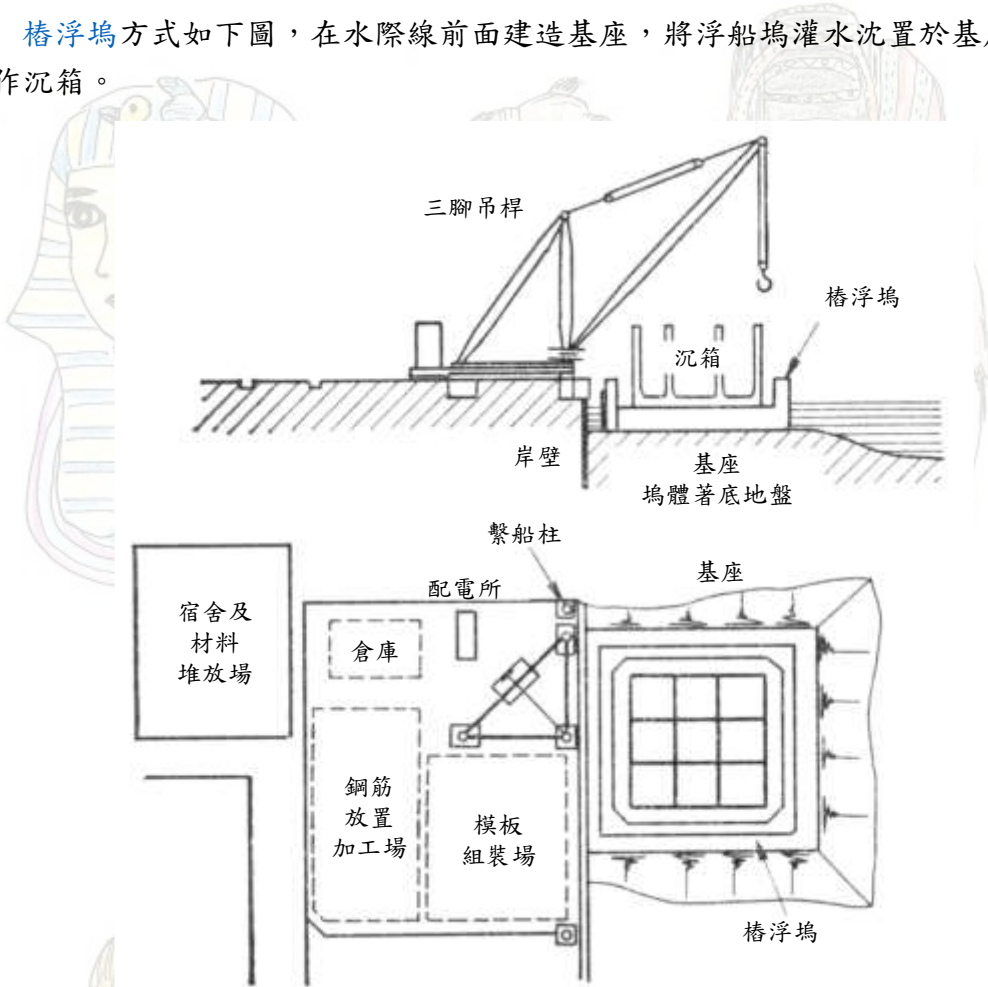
椿浮塢方式如下圖，在水際線前面建造基座，將浮船塢灌水沉置於基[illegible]

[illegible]作沉箱。

三腳吊桿

椿浮塢

沉箱

岸壁

基座
塢體著底地盤

繫船柱

配電所

基座

宿舍及
材料
堆放場

倉庫

鋼筋
放置
加工場

模板
組裝場

椿浮塢